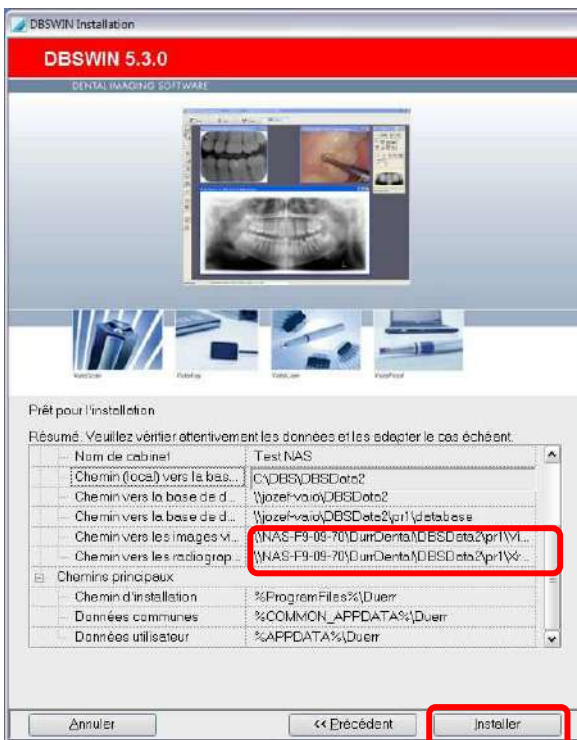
DBSWIN Installation

DBSWIN 5.3.0

DENTAL IMAGING SOFTWARE

Prêt pour l'installation

Résumé. Veuillez vérifier attentivement les données et les adapter le cas échéant.

| | |
|---|---|
| Nom de cabinet | Test NAS |
| Chemin (local) vers la bas... | C:\DBS\DBSData2 |
| Chemin vers la base de d... | \\jozef-vaio\DBSData2 |
| Chemin vers la base de d... | \\jozef-vaio\DBSData2\pr1\database |
| Chemin vers les images vi... | \\NAS-F9-09-70\DurrDenta\DBSData2\pr1\Vi... |
| Chemin vers les radiograp... | \\NAS-F9-09-70\DurrDenta\DBSData2\pr1\Xr... |
| Chemins principaux | |
| Chemin d'installation | %ProgramFiles%\Duerr |
| Données communes | %COMMON_APPDATA%\Duerr |
| Données utilisateur | %APPDATA%\Duerr |

Annuler   << Précédent   Installer